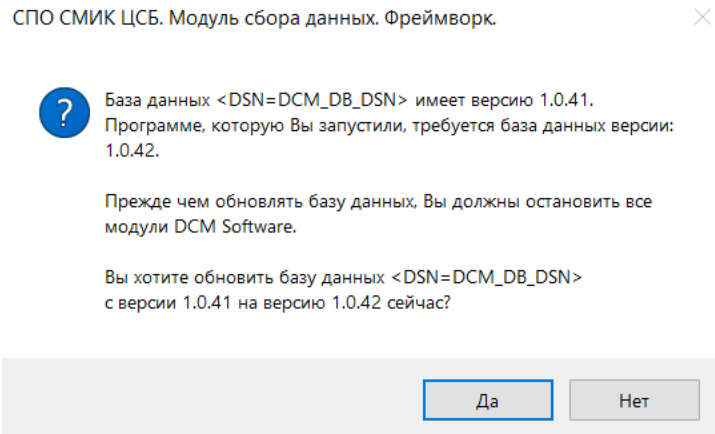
СПО СМИК ЦСБ. Модуль сбора данных. Фреймворк.

База данных <DSN=DCM_DB_DSN> имеет версию 1.0.41. Программе, которую Вы запустили, требуется база данных версии: 1.0.42.

Прежде чем обновлять базу данных, Вы должны остановить все модули DCM Software.

Вы хотите обновить базу данных <DSN=DCM_DB_DSN> с версии 1.0.41 на версию 1.0.42 сейчас?

Да

Нет